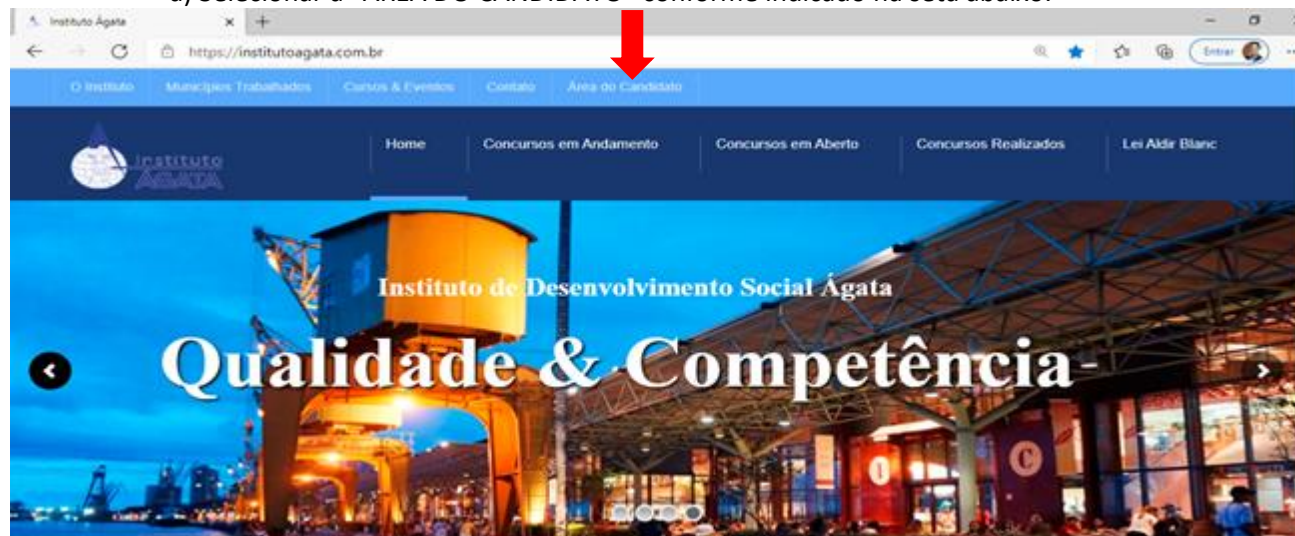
a) Selecionar a "ÁREA DO CANDIDATO" conforme indicado na seta abaixo:

Instituto Ágata

https://institutoagata.com.br

Entrar

O Instituto | Municípios Trabalhados | Cursos & Eventos | Contato | Área do Candidato

Instituto Ágata

Home | Concursos em Andamento | Concursos em Aberto | Concursos Realizados | Lei Aldir Blanc

Instituto de Desenvolvimento Social Ágata

Qualidade & Competência